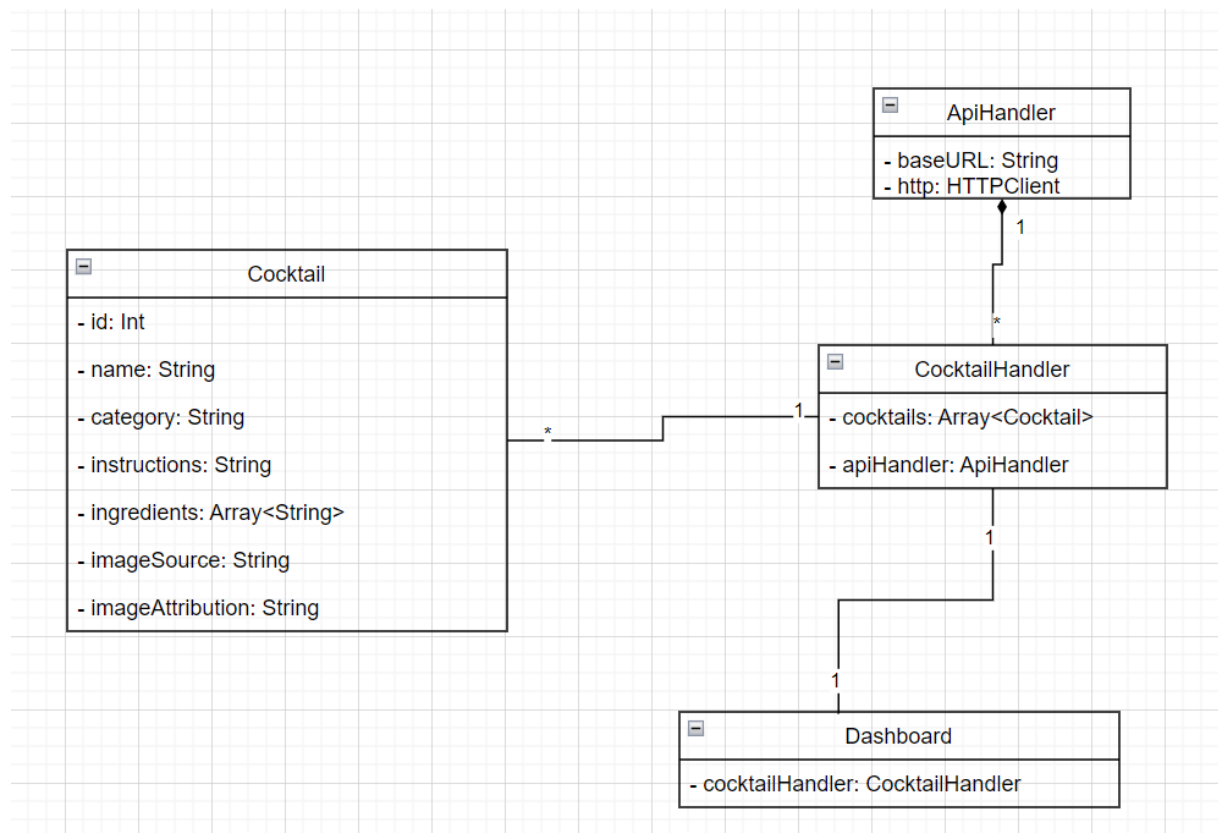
ApiHandler

- baseURL: String
- http: HTTPClient

1

*

Cocktail

- id: Int
- name: String
- category: String
- instructions: String
- ingredients: Array<String>
- imageSource: String
- imageAttribution: String

*

1

CocktailHandler

- cocktails: Array<Cocktail>
- apiHandler: ApiHandler

1

1

Dashboard

- cocktailHandler: CocktailHandler